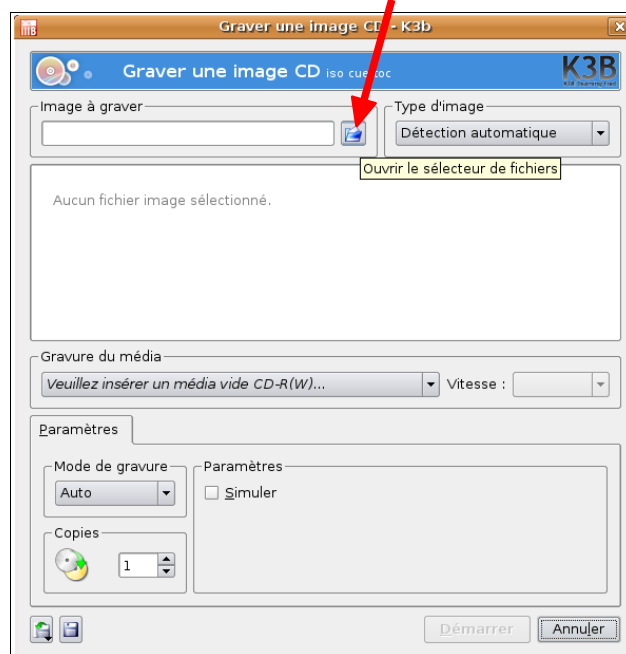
Graver une image CD - K3b

Graver une image CD iso cue toc

K3B

Image à graver

Type d'image

Détection automatique

Ouvrir le sélecteur de fichiers

Aucun fichier image sélectionné.

Gravure du média

Veuillez insérer un média vide CD-R(W)...

Vitesse :

Paramètres

Mode de gravure

Auto

Paramètres

Simuler

Copies

1

Démarrer

Annuler